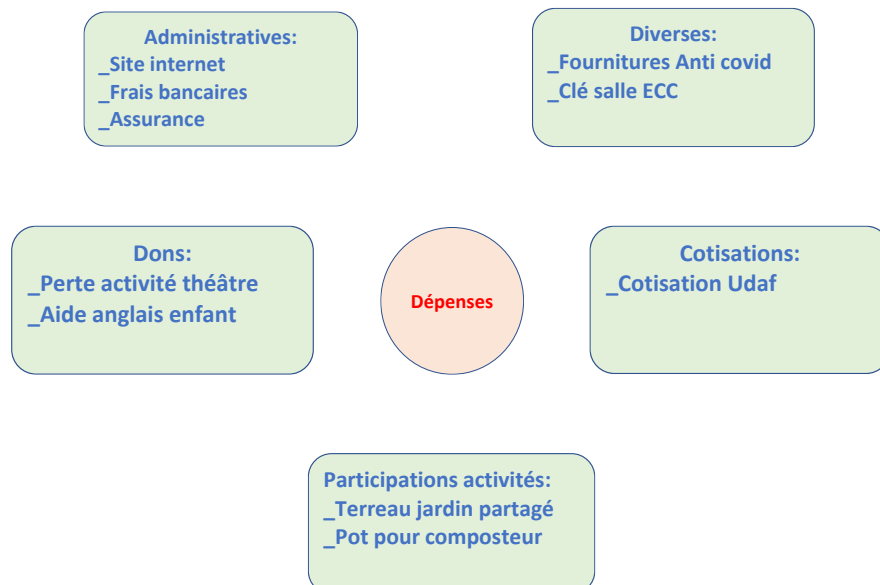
Administratives:
_Site internet
_Frais bancaires
_Assurance

Diverses:
_Fournitures Anti covid
_Clé salle ECC

Dons:
_Perte activité théâtre
_Aide anglais enfant

Dépenses

Cotisations:
_Cotisation Udaf

Participations activités:
_Terreau jardin partagé
_Pot pour composteur